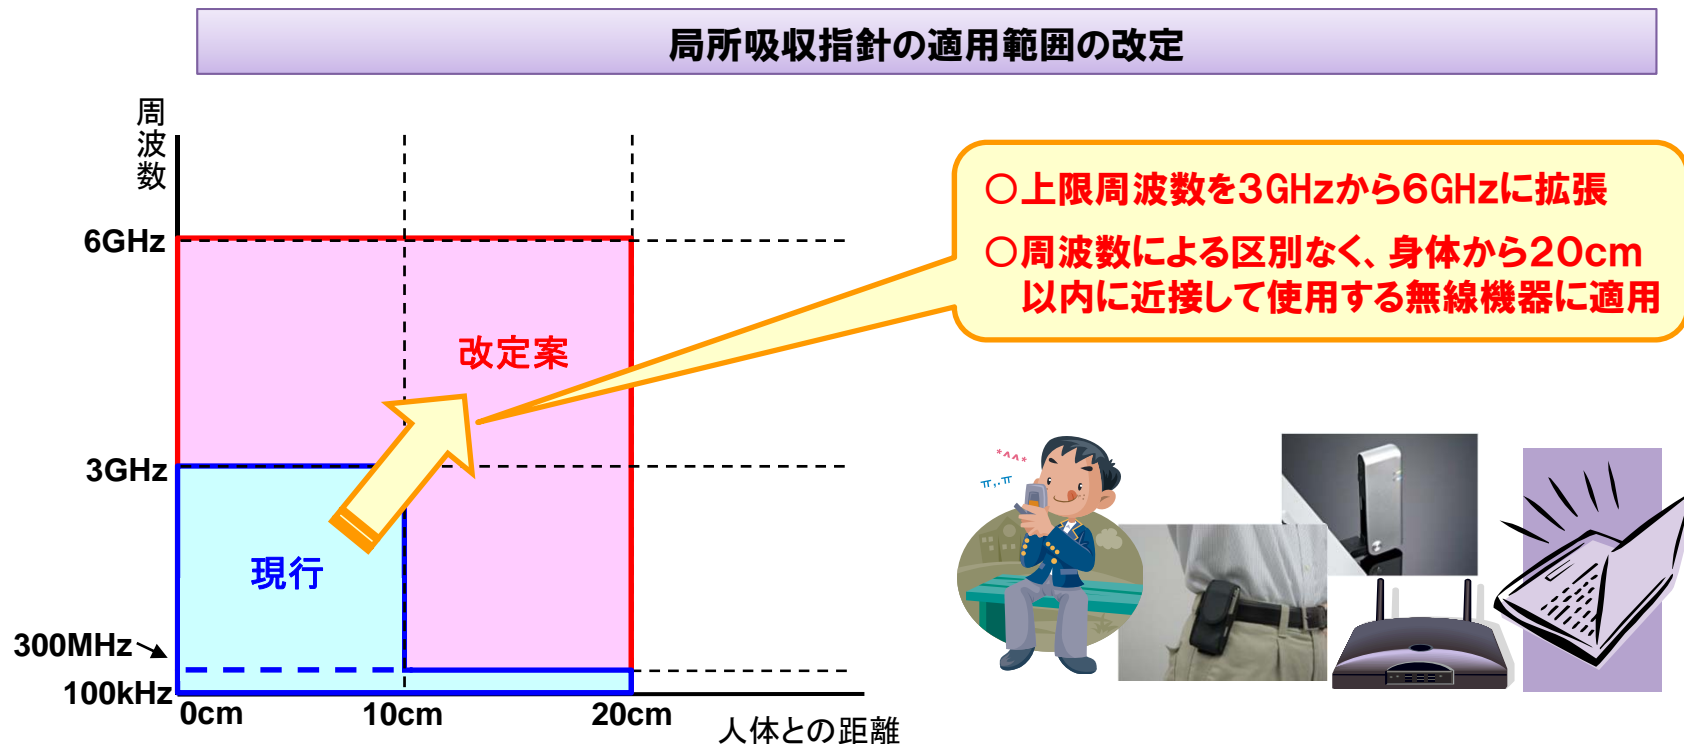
局所吸収指針の適用範囲の改定

周波数

6GHz

3GHz

300MHz

100kHz

0cm

10cm

20cm

人体との距離

改定案

現行

○上限周波数を3GHzから6GHzに拡張

○周波数による区別なく、身体から20cm以内に近接して使用する無線機器に適用